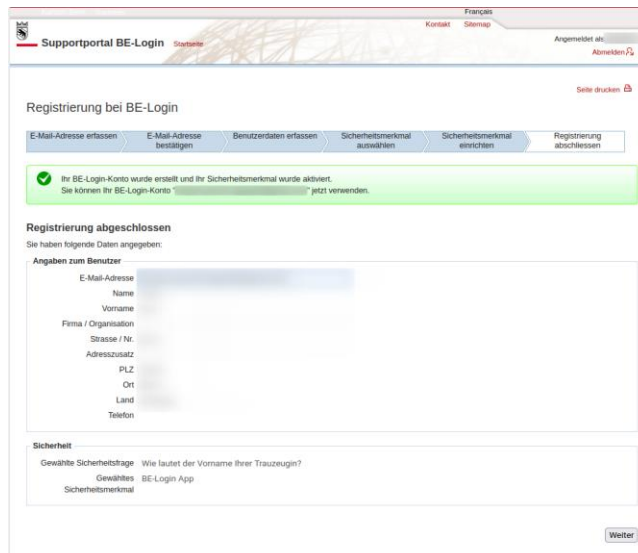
Français

Kontakt Sitemap

Supportportal BE-Login Startseite

Angemeldet als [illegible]

Abmelden

Seite drucken

Registrierung bei BE-Login

E-Mail-Adresse erfassen | E-Mail-Adresse bestätigen | Benutzerdaten erfassen | Sicherheitsmerkmal auswählen | Sicherheitsmerkmal einrichten | Registrierung abschliessen

Ihr BE-Login-Konto wurde erstellt und Ihr Sicherheitsmerkmal wurde aktiviert.
Sie können Ihr BE-Login-Konto "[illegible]" jetzt verwenden.

Registrierung abgeschlossen

Sie haben folgende Daten angegeben:

Angaben zum Benutzer

E-Mail-Adresse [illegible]
Name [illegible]
Vorname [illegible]
Firma / Organisation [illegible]
Strasse / Nr. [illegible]
Adresszusatz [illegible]
PLZ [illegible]
Ort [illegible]
Land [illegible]
Telefon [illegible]

Sicherheit

Gewählte Sicherheitsfrage Wie lautet der Vorname Ihrer Trauzeugin?
Gewähltes Sicherheitsmerkmal BE-Login App

Weiter